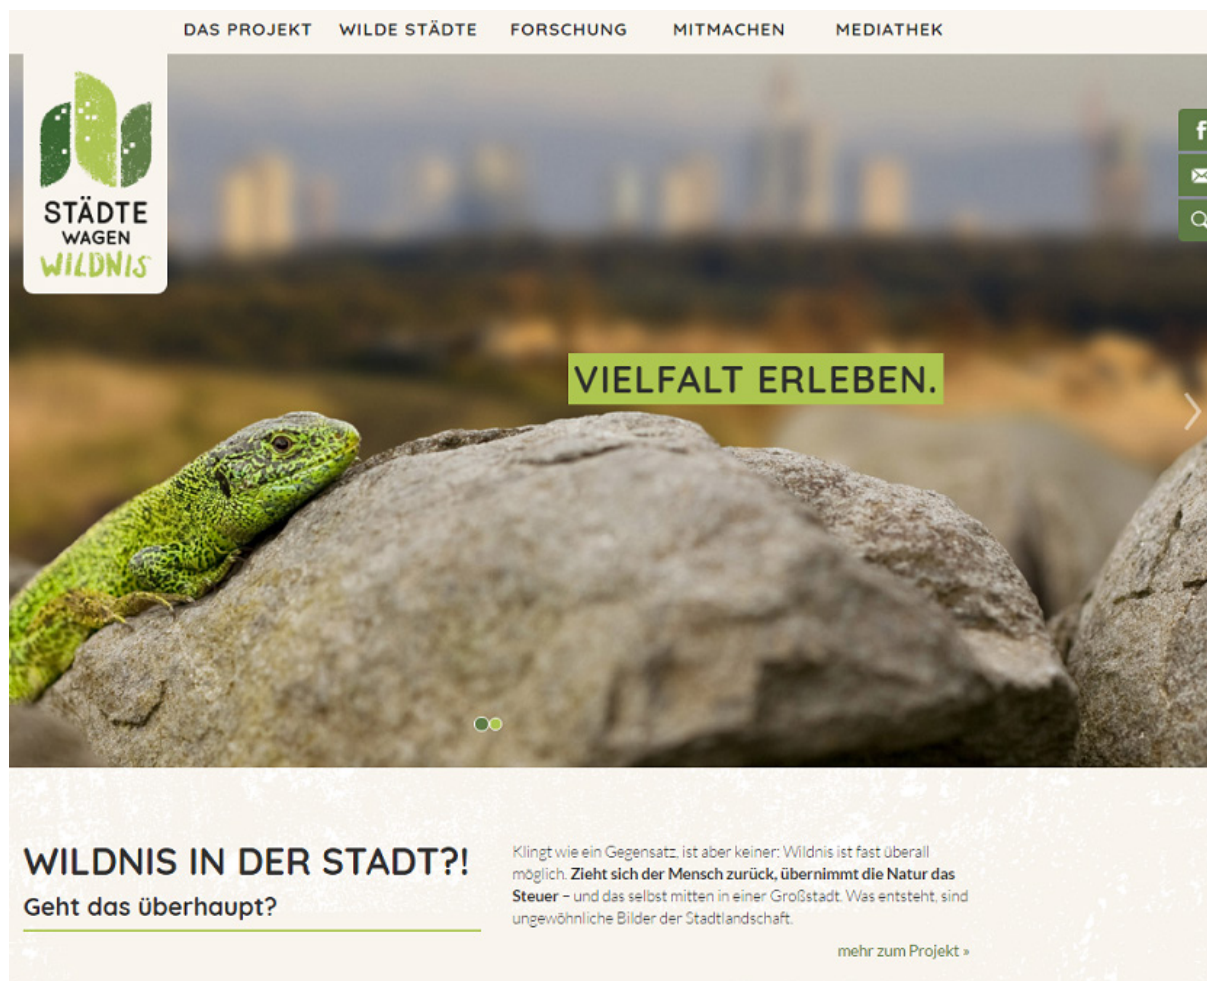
DAS PROJEKT WILDE STÄDTE FORSCHUNG MITMACHEN MEDIATHEK

STÄDTE WAGEN WILDNIS

f

VIELFALT ERLEBEN.

WILDNIS IN DER STADT?!

Geht das überhaupt?

Klingt wie ein Gegensatz, ist aber keiner: Wildnis ist fast überall möglich. **Zieht sich der Mensch zurück, übernimmt die Natur das Steuer** – und das selbst mitten in einer Großstadt. Was entsteht, sind ungewöhnliche Bilder der Stadtlandschaft.

mehr zum Projekt »